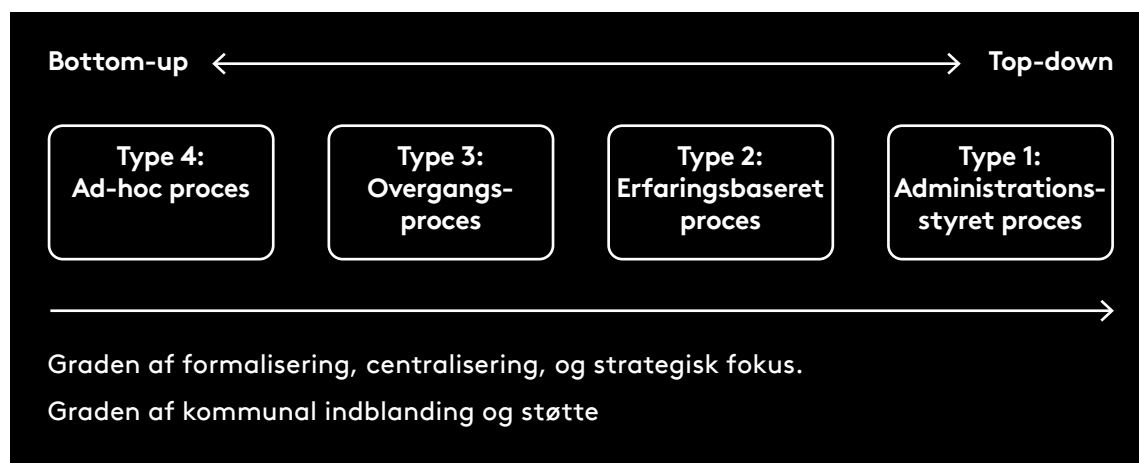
Bottom-up

Top-down

Type 4:
Ad-hoc proces

Type 3:
Overgangsproces

Type 2:
Erfaringsbaseret proces

Type 1:
Administrationsstyret proces

Graden af formalisering, centralisering, og strategisk fokus.

Graden af kommunal indblanding og støtte